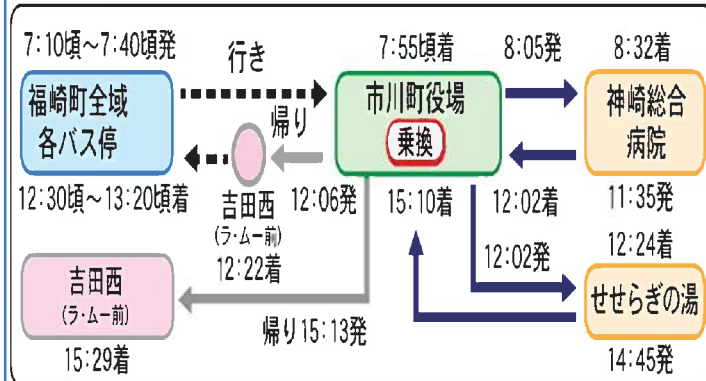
7:10頃～7:40頃発

行き

7:55頃着

8:05発

8:32着

福崎町全域 各バス停

市川町役場

乗換

神崎総合 病院

帰り

12:30頃～13:20頃着

吉田西 (ラ・ム一前) 12:22着

12:06発

15:10着

12:02着

11:35発

12:24着

12:02発

吉田西 (ラ・ム一前)

せせらぎの湯

帰り15:13発

15:29着

14:45発